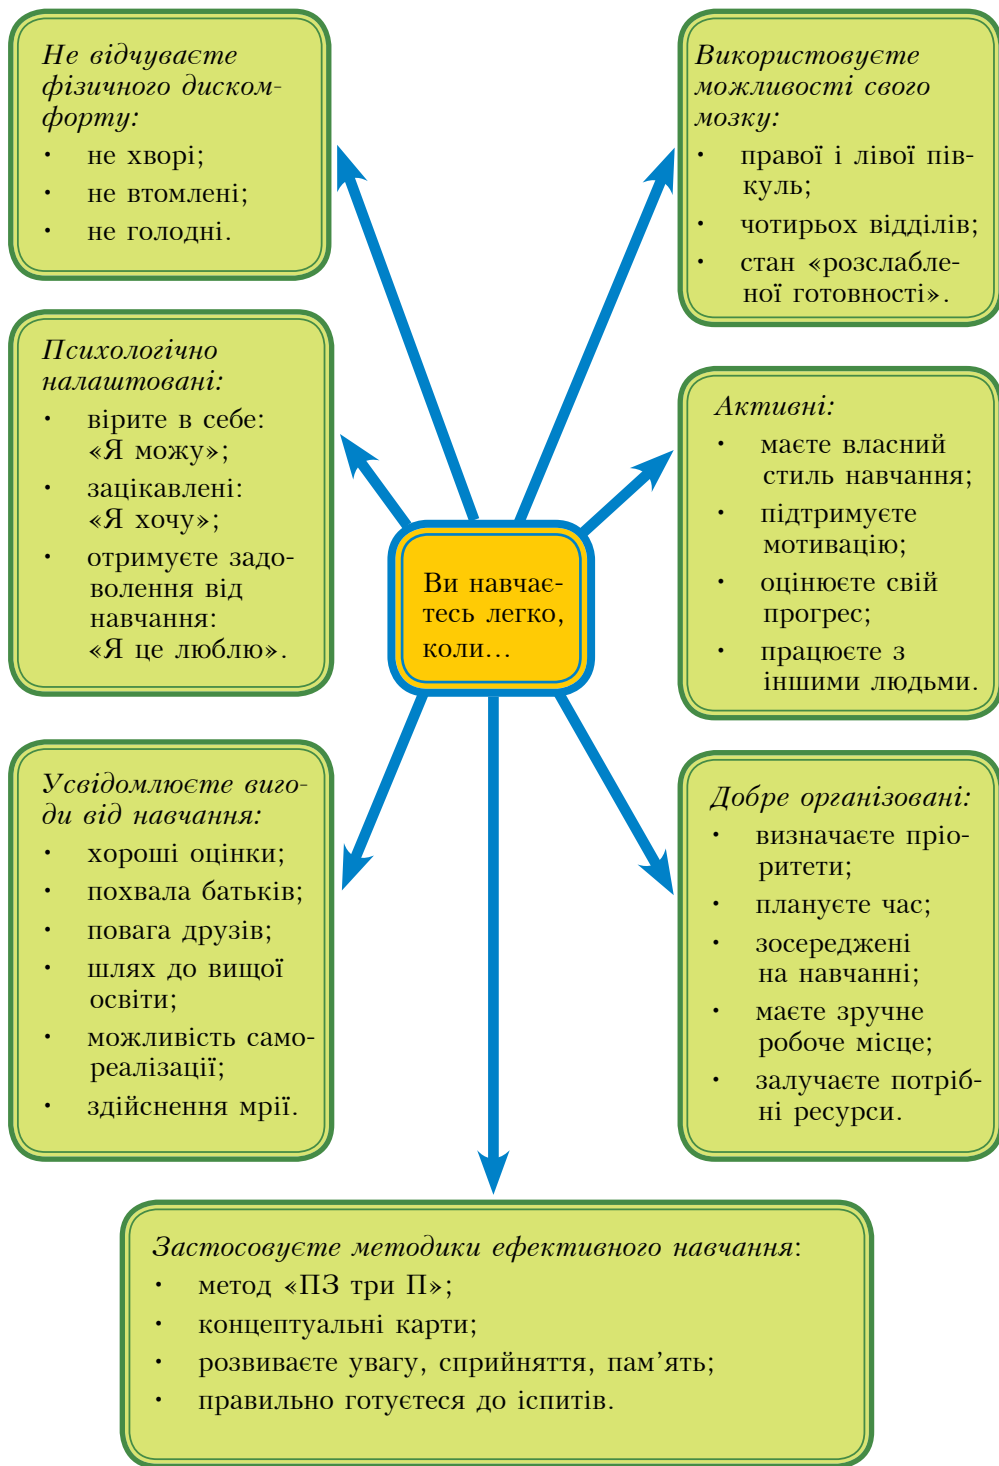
Ви навчаєтесь легко, коли...

Не відчуваєте фізичного дискомфорту:
• не хворі;
• не втомлені;
• не голодні.

Використовуєте можливості свого мозку:
• правої і лівої півкуль;
• чотирьох відділів;
• стан «розслабленої готовності».

Психологічно налаштовані:
• вірите в себе: «Я можу»;
• зацікавлені: «Я хочу»;
• отримуєте задоволення від навчання: «Я це люблю».

Активні:
• маєте власний стиль навчання;
• підтримуєте мотивацію;
• оцінюєте свій прогрес;
• працюєте з іншими людьми.

Усвідомлюєте вигоди від навчання:
• хороші оцінки;
• похвала батьків;
• повага друзів;
• шлях до вищої освіти;
• можливість самореалізації;
• здійснення мрії.

Добре організовані:
• визначаєте пріоритети;
• плануєте час;
• зосереджені на навчанні;
• маєте зручне робоче місце;
• залучаєте потрібні ресурси.

Застосовуєте методики ефективного навчання:
• метод «ПЗ три П»;
• концептуальні карти;
• розвиваєте увагу, сприйняття, пам’ять;
• правильно готуєтеся до іспитів.